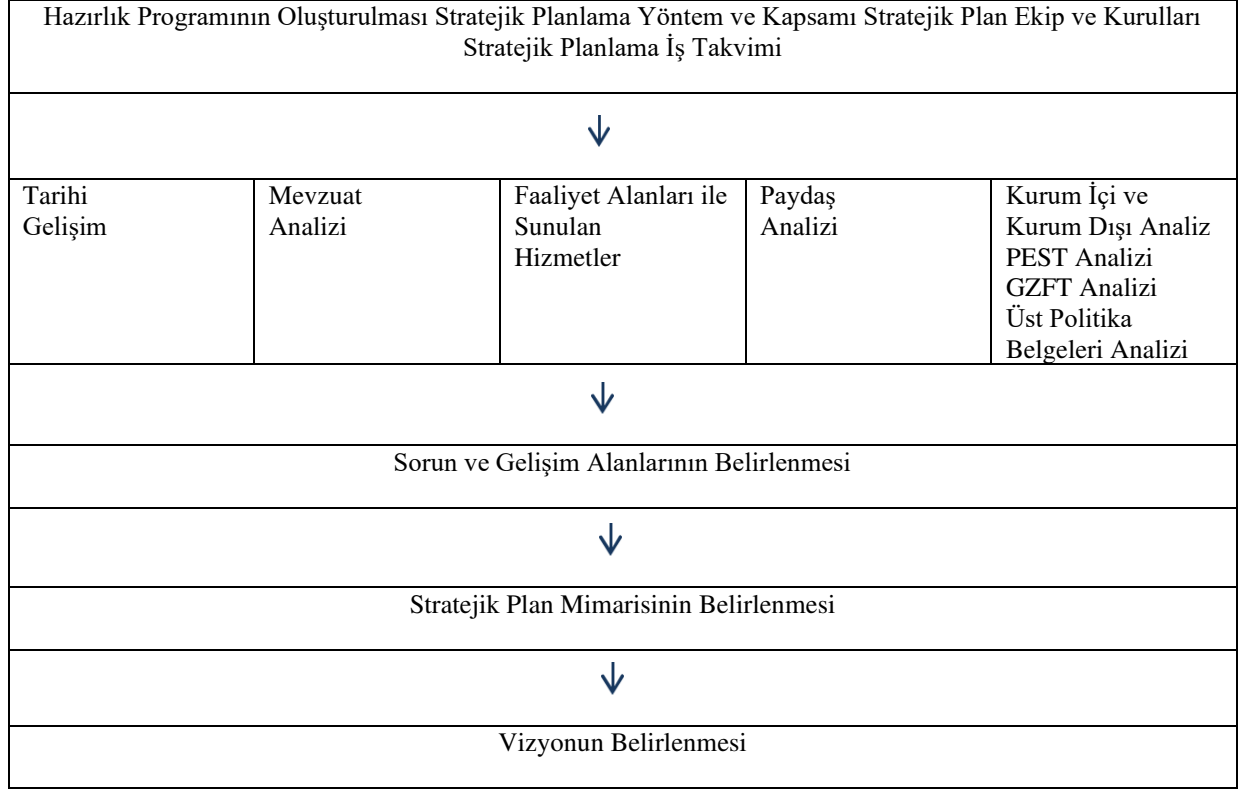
Hazırlık Programının Oluşturulması Stratejik Planlama Yöntem ve Kapsamı Stratejik Plan Ekip ve Kurulları Stratejik Planlama İş Takvimi

↓

| Tarihi Gelişim | Mevzuat Analizi | Faaliyet Alanları ile Sunulan Hizmetler | Paydaş Analizi | Kurum İçi ve Kurum Dışı Analiz PEST Analizi GZFT Analizi Üst Politika Belgeleri Analizi |
|---|---|---|---|---|

↓

Sorun ve Gelişim Alanlarının Belirlenmesi

↓

Stratejik Plan Mimarisinin Belirlenmesi

↓

Vizyonun Belirlenmesi